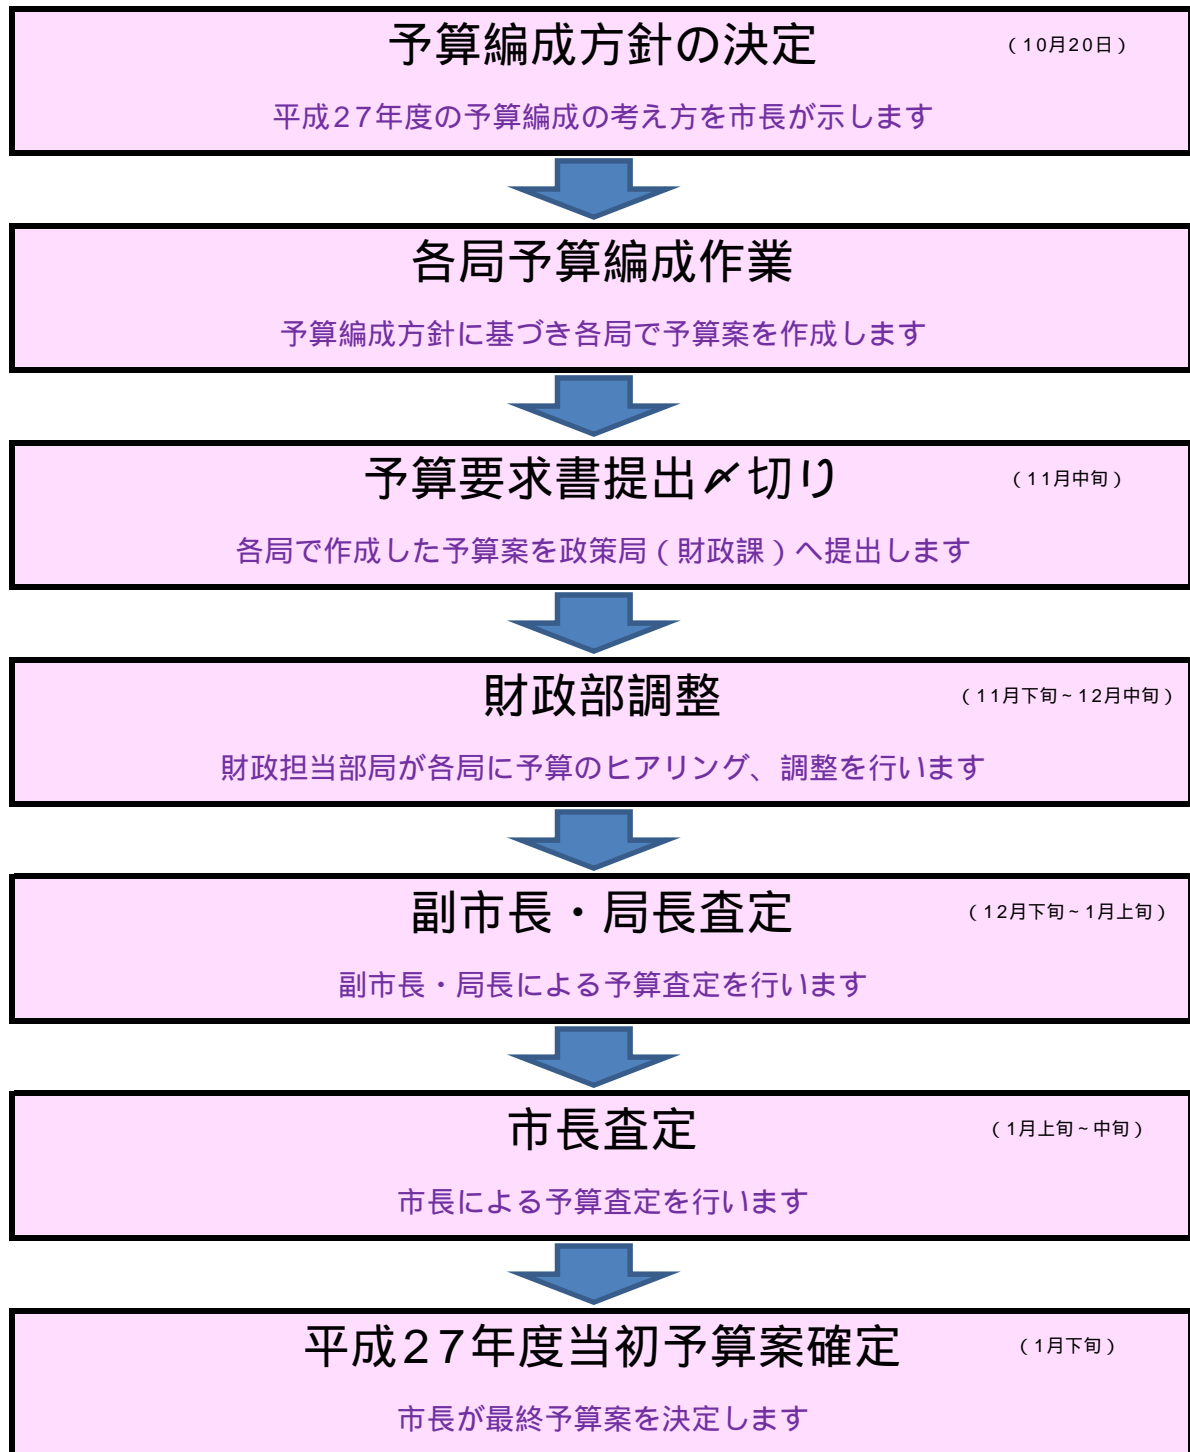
予算編成方針の決定
（10月20日）

平成27年度の予算編成の考え方を市長が示します

各局予算編成作業

予算編成方針に基づき各局で予算案を作成します

予算要求書提出〆切り
（11月中旬）

各局で作成した予算案を政策局（財政課）へ提出します

財政部調整
（11月下旬～12月中旬）

財政担当部局が各局に予算のヒアリング、調整を行います

副市長・局長査定
（12月下旬～1月上旬）

副市長・局長による予算査定を行います

市長査定
（1月上旬～中旬）

市長による予算査定を行います

平成27年度当初予算案確定
（1月下旬）

市長が最終予算案を決定します